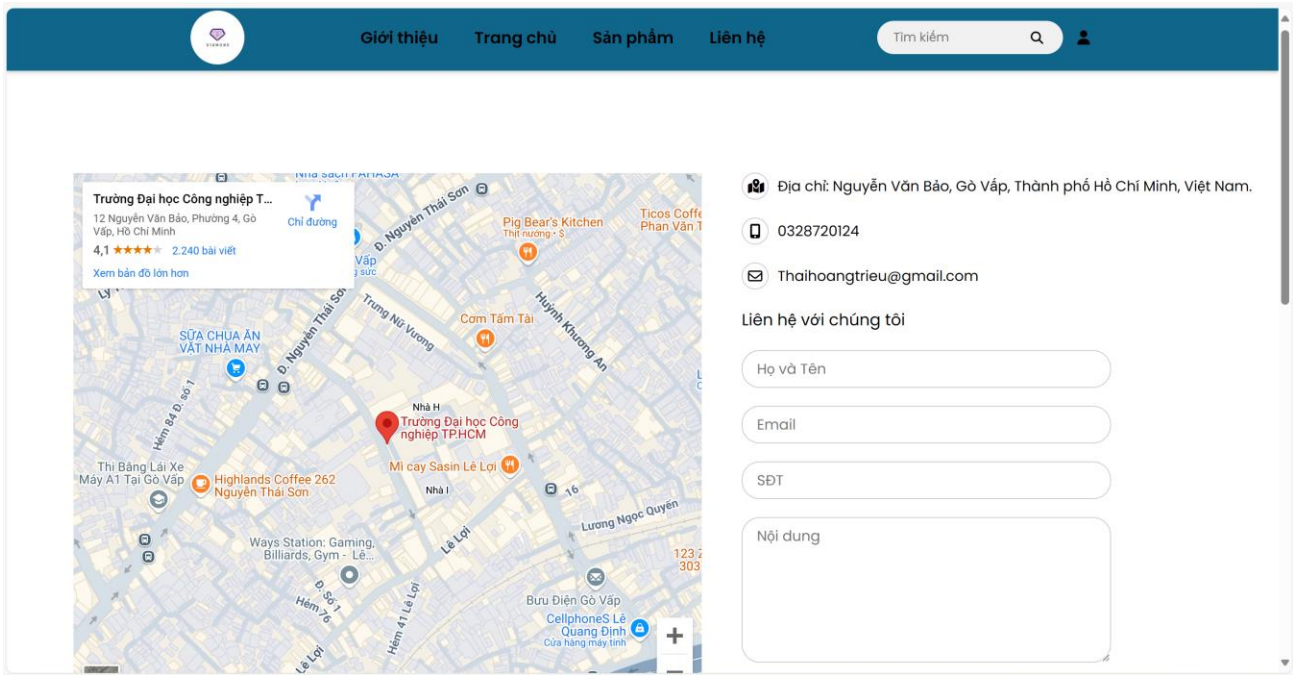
DIAMOND

Giới thiệu Trang chủ Sản phẩm Liên hệ

Tìm kiếm

Trường Đại học Công nghiệp T...
12 Nguyễn Văn Bảo, Phường 4, Gò Vấp, Hồ Chí Minh
4,1 ★★★★★ 2.240 bài viết
Xem bản đồ lớn hơn
Chỉ đường

Nhà sách FAHASA
Đ. Nguyễn Thái Sơn
Pig Bear's Kitchen
Thịt nướng · $
Ticos Coffe Phan Văn T
Vấp
sức
Trưng Nữ Vương
Cơm Tấm Tài
Huỳnh Khương An
SỮA CHUA ĂN VẶT NHÀ MAY
Đ. Nguyễn Thái Sơn
Hẻm 84 Đ. số 1
Nhà H
Trường Đại học Công nghiệp TP.HCM
Mì cay Sasin Lê Lợi
Thi Bằng Lái Xe Máy A1 Tại Gò Vấp
Highlands Coffee 262 Nguyễn Thái Sơn
Nhà I
16
Lương Ngọc Quyến
Lê Lợi
Ways Station: Gaming, Billiards, Gym - Lê...
123 303
Đ. Số 1
Hẻm 76
Hẻm 41 Lê Lợi
Bưu Điện Gò Vấp
CellphoneS Lê Quang Định
Cửa hàng máy tính
Lê Lợi

Địa chỉ: Nguyễn Văn Bảo, Gò Vấp, Thành phố Hồ Chí Minh, Việt Nam.

0328720124

Thaihoangtrieu@gmail.com

Liên hệ với chúng tôi

Họ và Tên

Email

SĐT

Nội dung